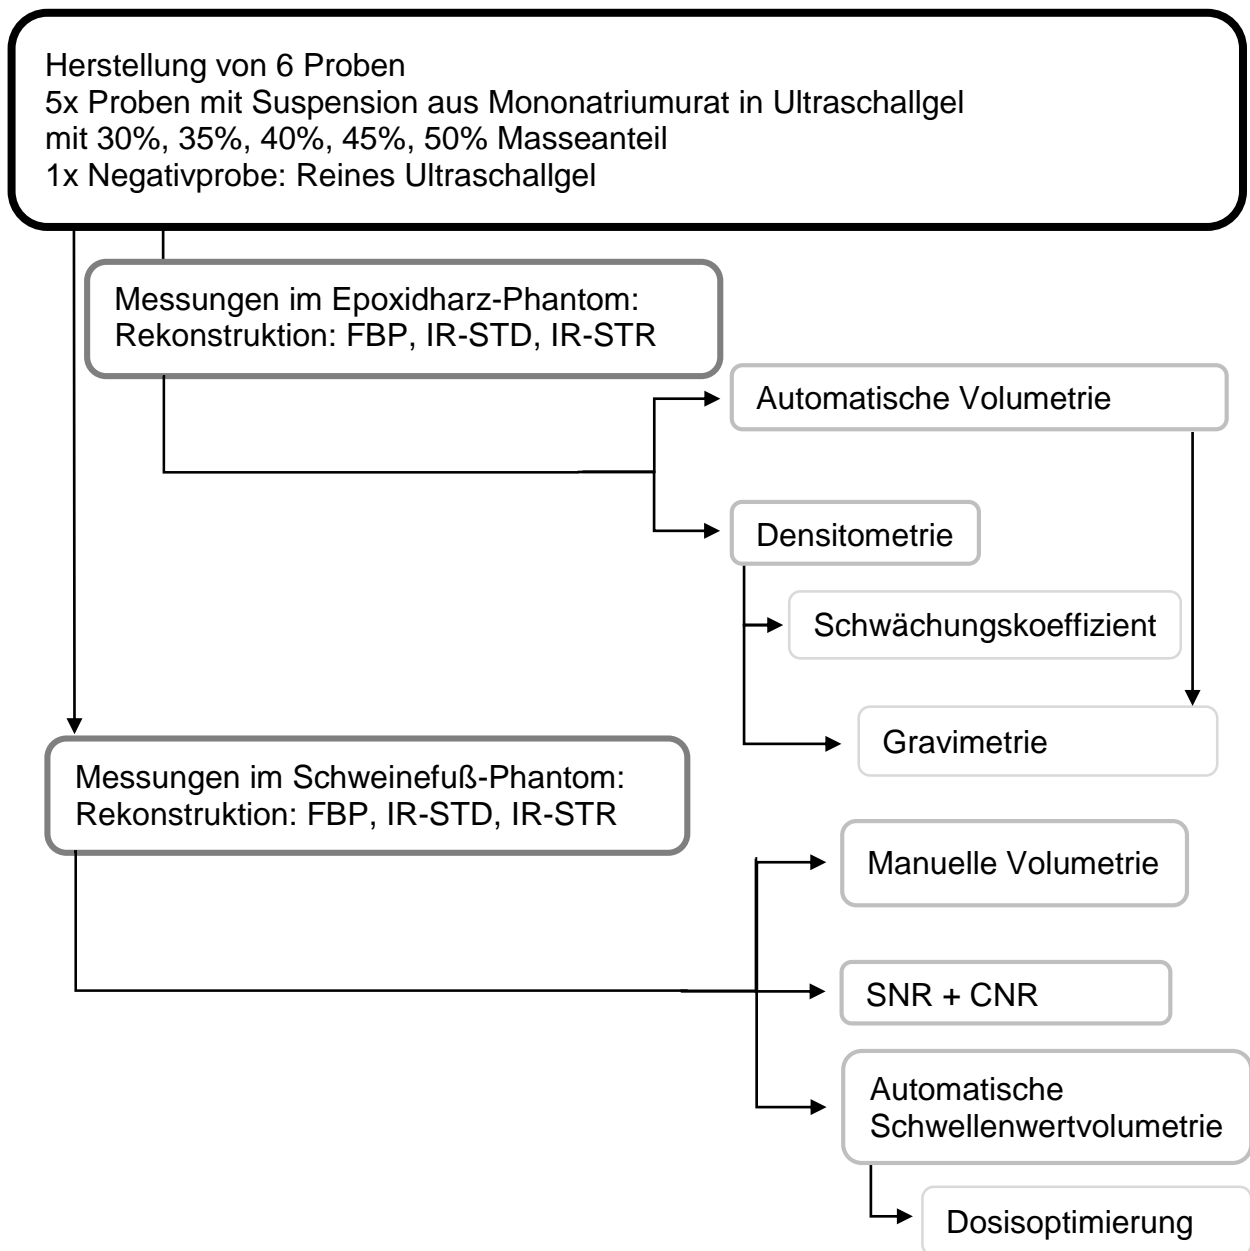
Herstellung von 6 Proben
5x Proben mit Suspension aus Mononatriumurat in Ultraschallgel
mit 30%, 35%, 40%, 45%, 50% Masseanteil
1x Negativprobe: Reines Ultraschallgel

Messungen im Epoxidharz-Phantom:
Rekonstruktion: FBP, IR-STD, IR-STR

Automatische Volumetrie

Densitometrie

Schwächungskoeffizient

Gravimetrie

Messungen im Schweinefuß-Phantom:
Rekonstruktion: FBP, IR-STD, IR-STR

Manuelle Volumetrie

SNR + CNR

Automatische Schwellenwertvolumetrie

Dosisoptimierung